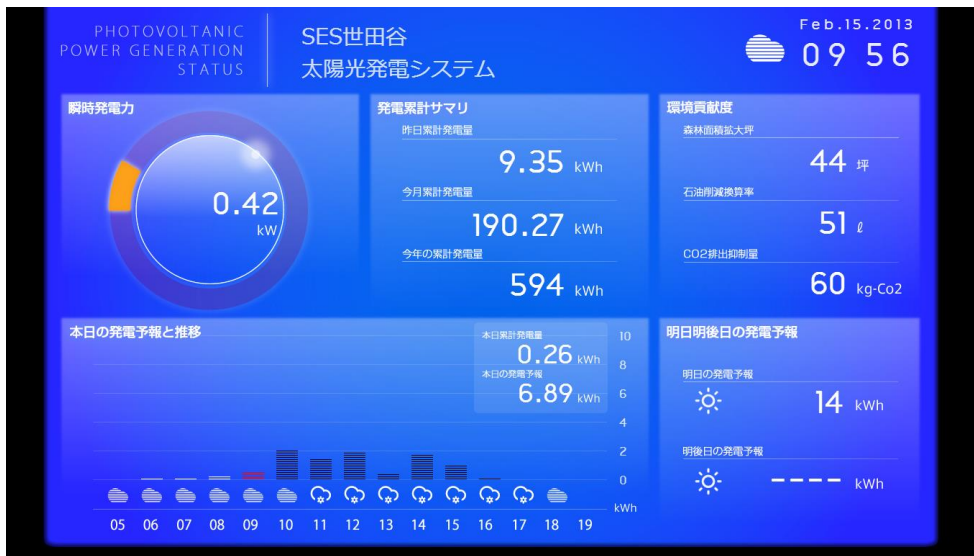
PHOTOVOLTANIC
POWER GENERATION
STATUS

SES世田谷
太陽光発電システム

Feb.15.2013
09 56

瞬時発電力

0.42
kW

発電累計サマリ

昨日累計発電量
9.35 kWh

今月累計発電量
190.27 kWh

今年の累計発電量
594 kWh

環境貢献度

森林面積拡大坪
44 坪

石油削減換算率
51 ℓ

CO2排出抑制量
60 kg-Co2

本日の発電予報と推移

本日累計発電量
0.26 kWh
本日の発電予報
6.89 kWh

10
8
6
4
2
0
kWh

05 06 07 08 09 10 11 12 13 14 15 16 17 18 19

明日明後日の発電予報

明日の発電予報
14 kWh

明後日の発電予報
---- kWh